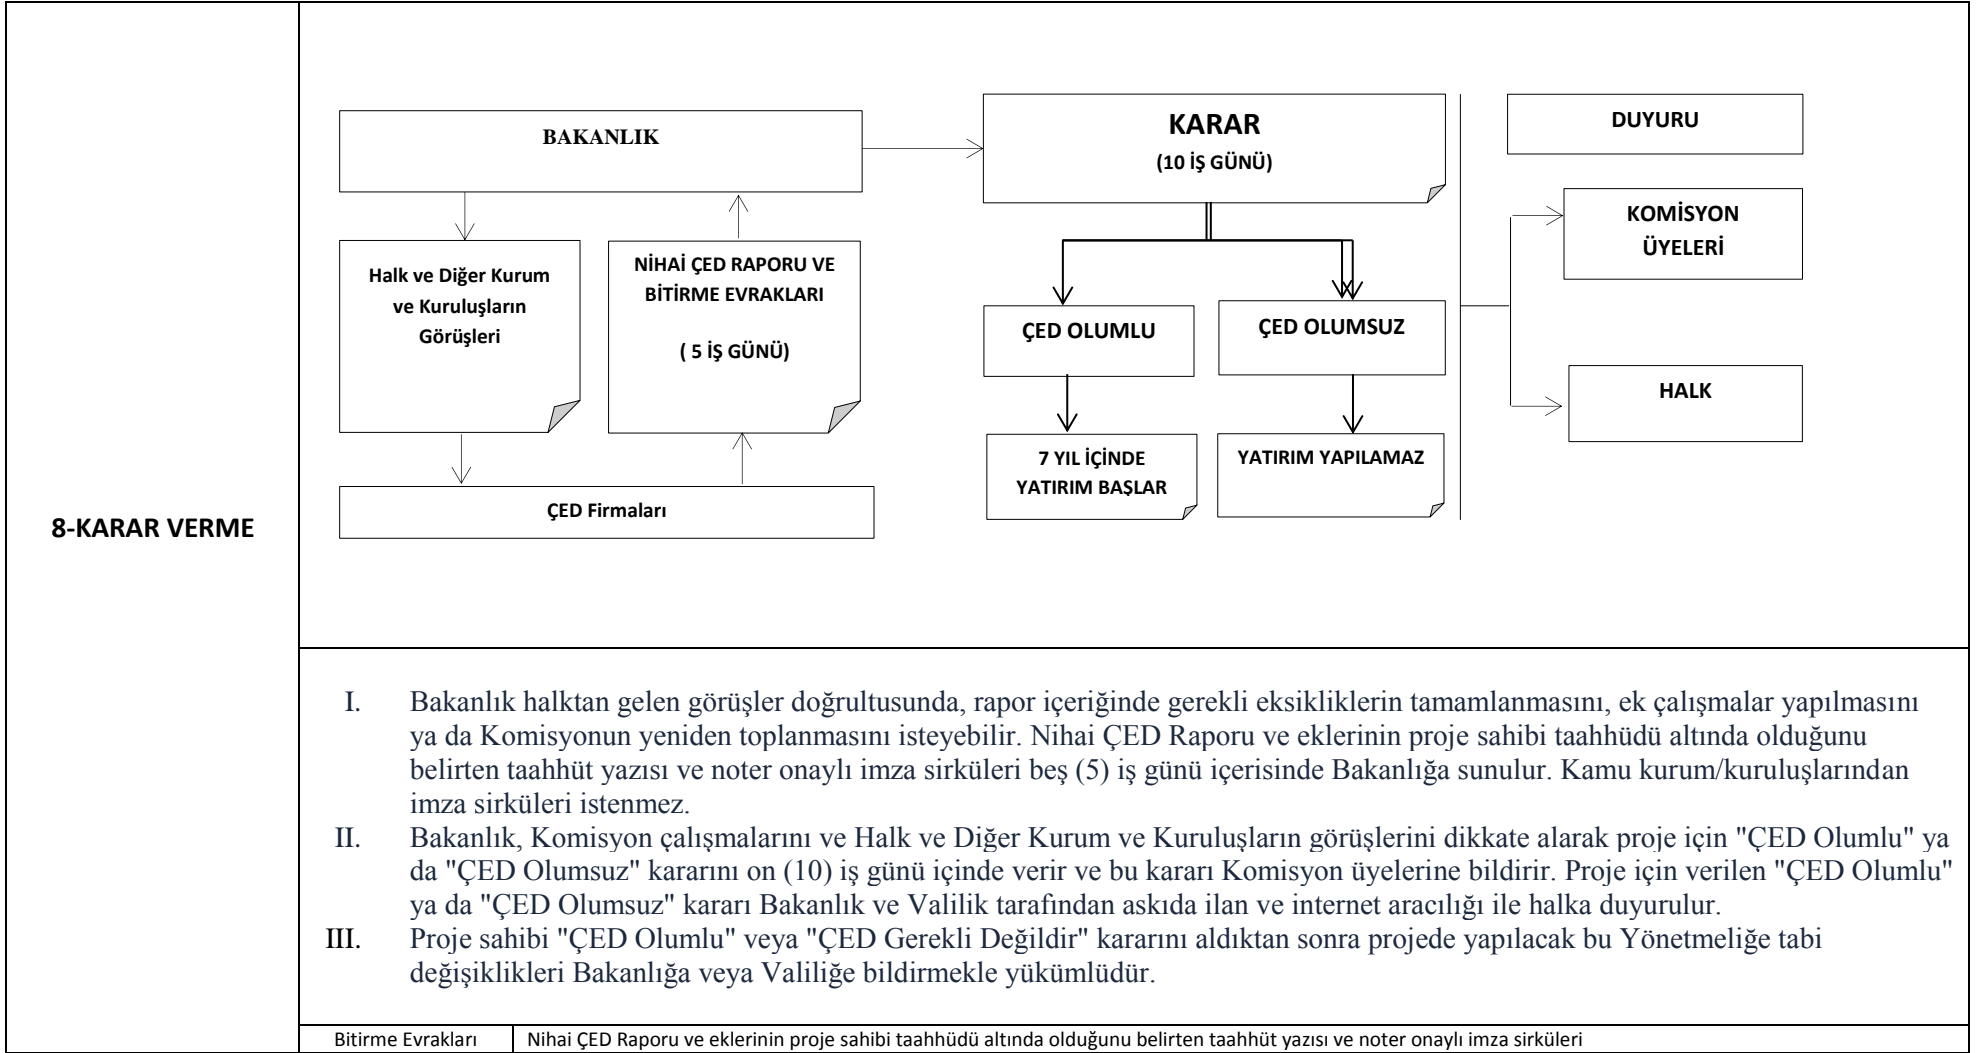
8-KARAR VERME

BAKANLIK

Halk ve Diğer Kurum ve Kuruluşların Görüşleri

NİHAİ ÇED RAPORU VE BİTİRME EVRAKLARI

( 5 İŞ GÜNÜ)

ÇED Firmaları

KARAR

(10 İŞ GÜNÜ)

ÇED OLUMLU

ÇED OLUMSUZ

7 YIL İÇİNDE YATIRIM BAŞLAR

YATIRIM YAPILAMAZ

DUYURU

KOMİSYON ÜYELERİ

HALK

I. Bakanlık halktan gelen görüşler doğrultusunda, rapor içeriğinde gerekli eksikliklerin tamamlanmasını, ek çalışmalar yapılmasını ya da Komisyonun yeniden toplanmasını isteyebilir. Nihai ÇED Raporu ve eklerinin proje sahibi taahhüdü altında olduğunu belirten taahhüt yazısı ve noter onaylı imza sirküleri beş (5) iş günü içerisinde Bakanlığa sunulur. Kamu kurum/kuruluşlarından imza sirküleri istenmez.

II. Bakanlık, Komisyon çalışmalarını ve Halk ve Diğer Kurum ve Kuruluşların görüşlerini dikkate alarak proje için "ÇED Olumlu" ya da "ÇED Olumsuz" kararını on (10) iş günü içinde verir ve bu kararı Komisyon üyelerine bildirir. Proje için verilen "ÇED Olumlu" ya da "ÇED Olumsuz" kararı Bakanlık ve Valilik tarafından askıda ilan ve internet aracılığı ile halka duyurulur.

III. Proje sahibi "ÇED Olumlu" veya "ÇED Gerekli Değildir" kararını aldıktan sonra projede yapılacak bu Yönetmeliğe tabi değişiklikleri Bakanlığa veya Valiliğe bildirmekle yükümlüdür.

| Bitirme Evrakları | Nihai ÇED Raporu ve eklerinin proje sahibi taahhüdü altında olduğunu belirten taahhüt yazısı ve noter onaylı imza sirküleri |